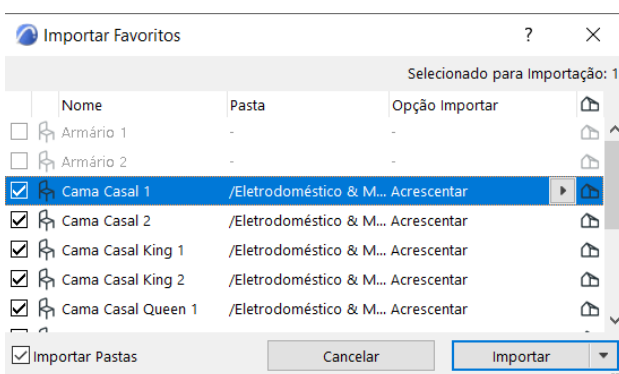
Importar Favoritos ? ×

Selecionado para Importação: 1

| Nome | Pasta | Opção Importar |
|---|---|---|
| Armário 1 | - | - |
| Armário 2 | - | - |
| Cama Casal 1 | /Eletrodoméstico & M... | Acrescentar |
| Cama Casal 2 | /Eletrodoméstico & M... | Acrescentar |
| Cama Casal King 1 | /Eletrodoméstico & M... | Acrescentar |
| Cama Casal King 2 | /Eletrodoméstico & M... | Acrescentar |
| Cama Casal Queen 1 | /Eletrodoméstico & M... | Acrescentar |

Importar Pastas

Cancelar

Importar